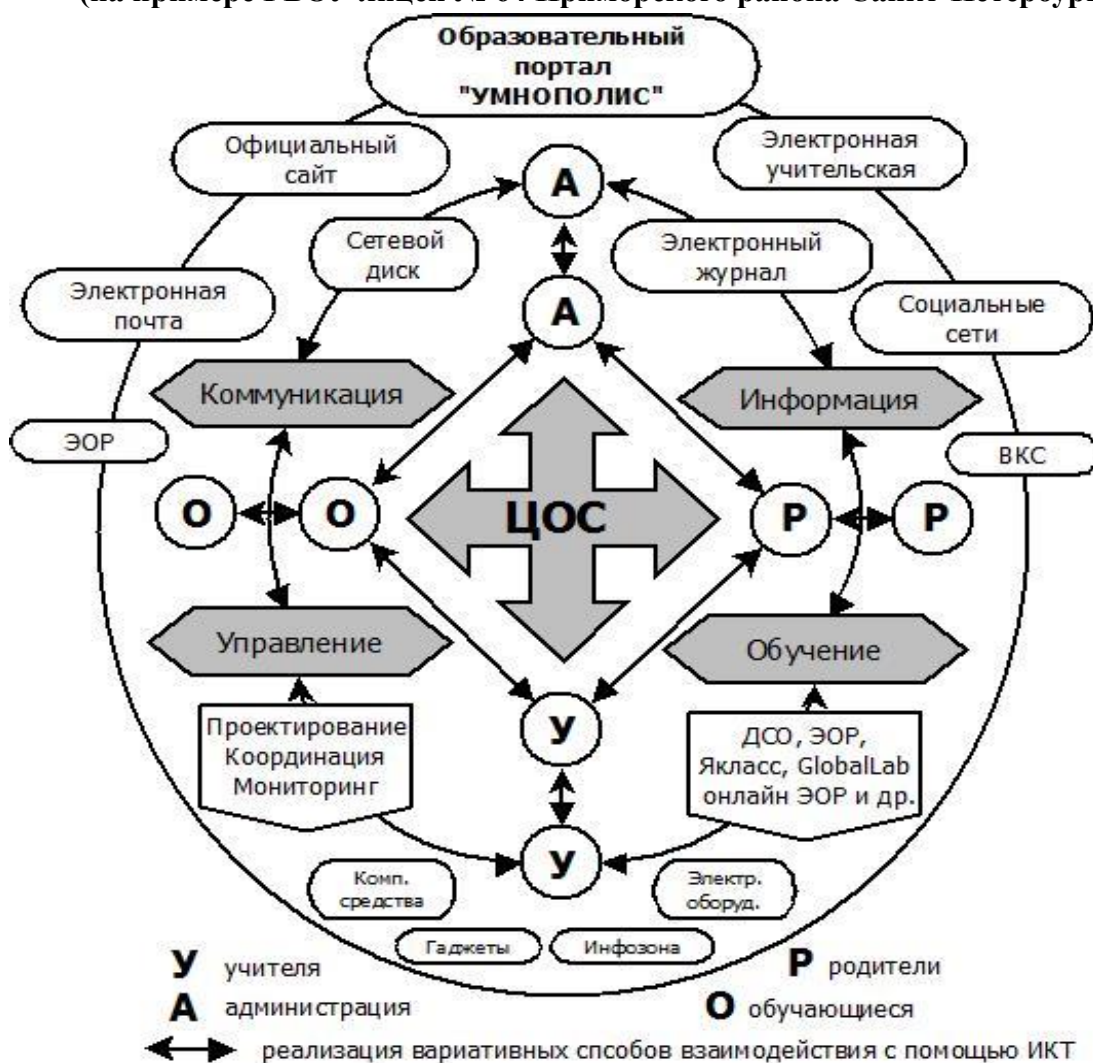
(на примере ГБОУ лицея № 64 Приморского района Санкт-Петербурга

Образовательный портал "УМНОПОЛИС"

Официальный сайт

Электронная учительская

А

Сетевой диск

Электронный журнал

А

Электронная почта

Социальные сети

Коммуникация

Информация

ЭОР

ВКС

О

О

ЦОС

Р

Р

Управление

Обучение

Проектирование Координация Мониторинг

У

ДСО, ЭОР, Якласс, GlobalLab онлайн ЭОР и др.

У

Комп. средства

Электр. оборуд.

Гаджеты

Инфозона

У учителя

Р родители

А администрация

О обучающиеся

реализация вариативных спсобов взаимодейстия с помощью ИКТ